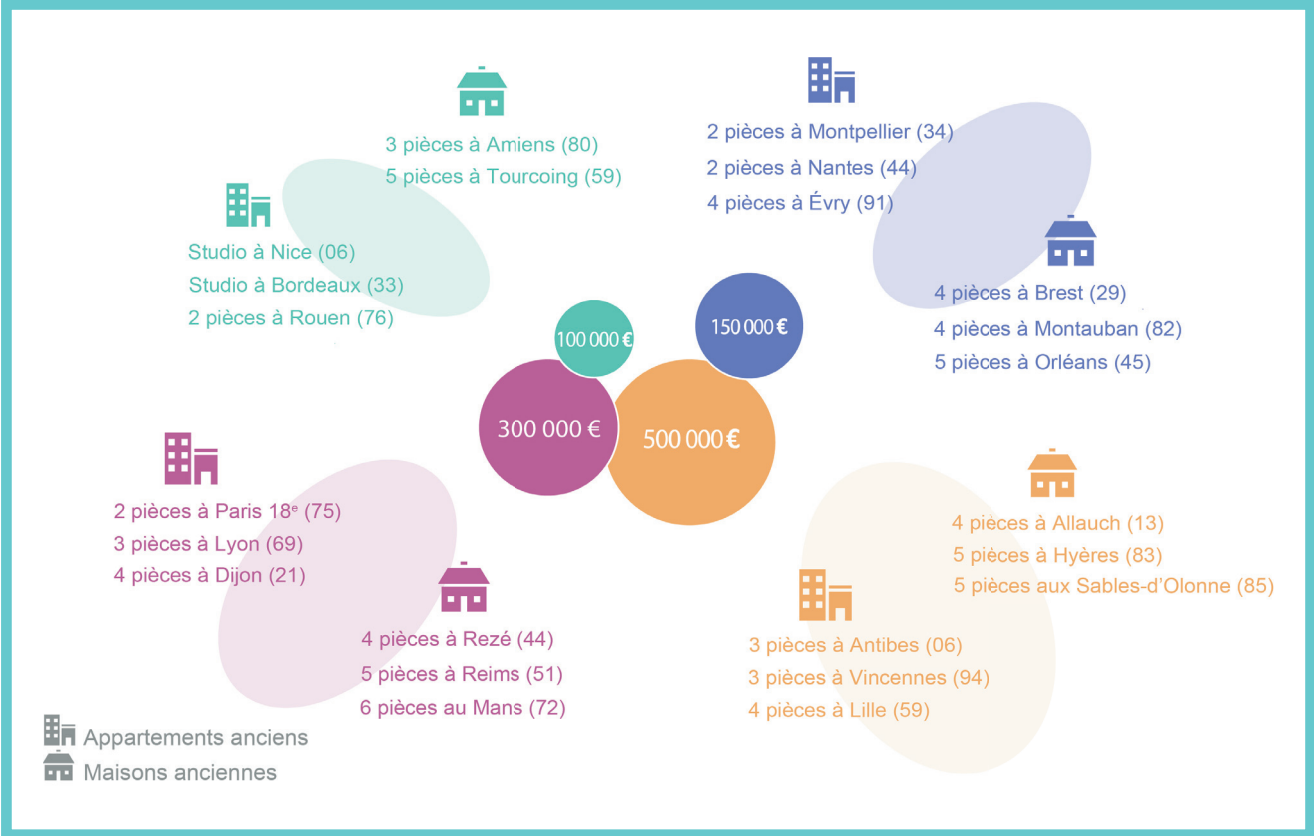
3 pièces à Amiens (80)
5 pièces à Tourcoing (59)

Studio à Nice (06)
Studio à Bordeaux (33)
2 pièces à Rouen (76)

2 pièces à Montpellier (34)
2 pièces à Nantes (44)
4 pièces à Évry (91)

4 pièces à Brest (29)
4 pièces à Montauban (82)
5 pièces à Orléans (45)

100 000 €
150 000 €
300 000 €
500 000 €

2 pièces à Paris 18$^{e}$ (75)
3 pièces à Lyon (69)
4 pièces à Dijon (21)

4 pièces à Rezé (44)
5 pièces à Reims (51)
6 pièces au Mans (72)

4 pièces à Allauch (13)
5 pièces à Hyères (83)
5 pièces aux Sables-d'Olonne (85)

3 pièces à Antibes (06)
3 pièces à Vincennes (94)
4 pièces à Lille (59)

Appartements anciens
Maisons anciennes